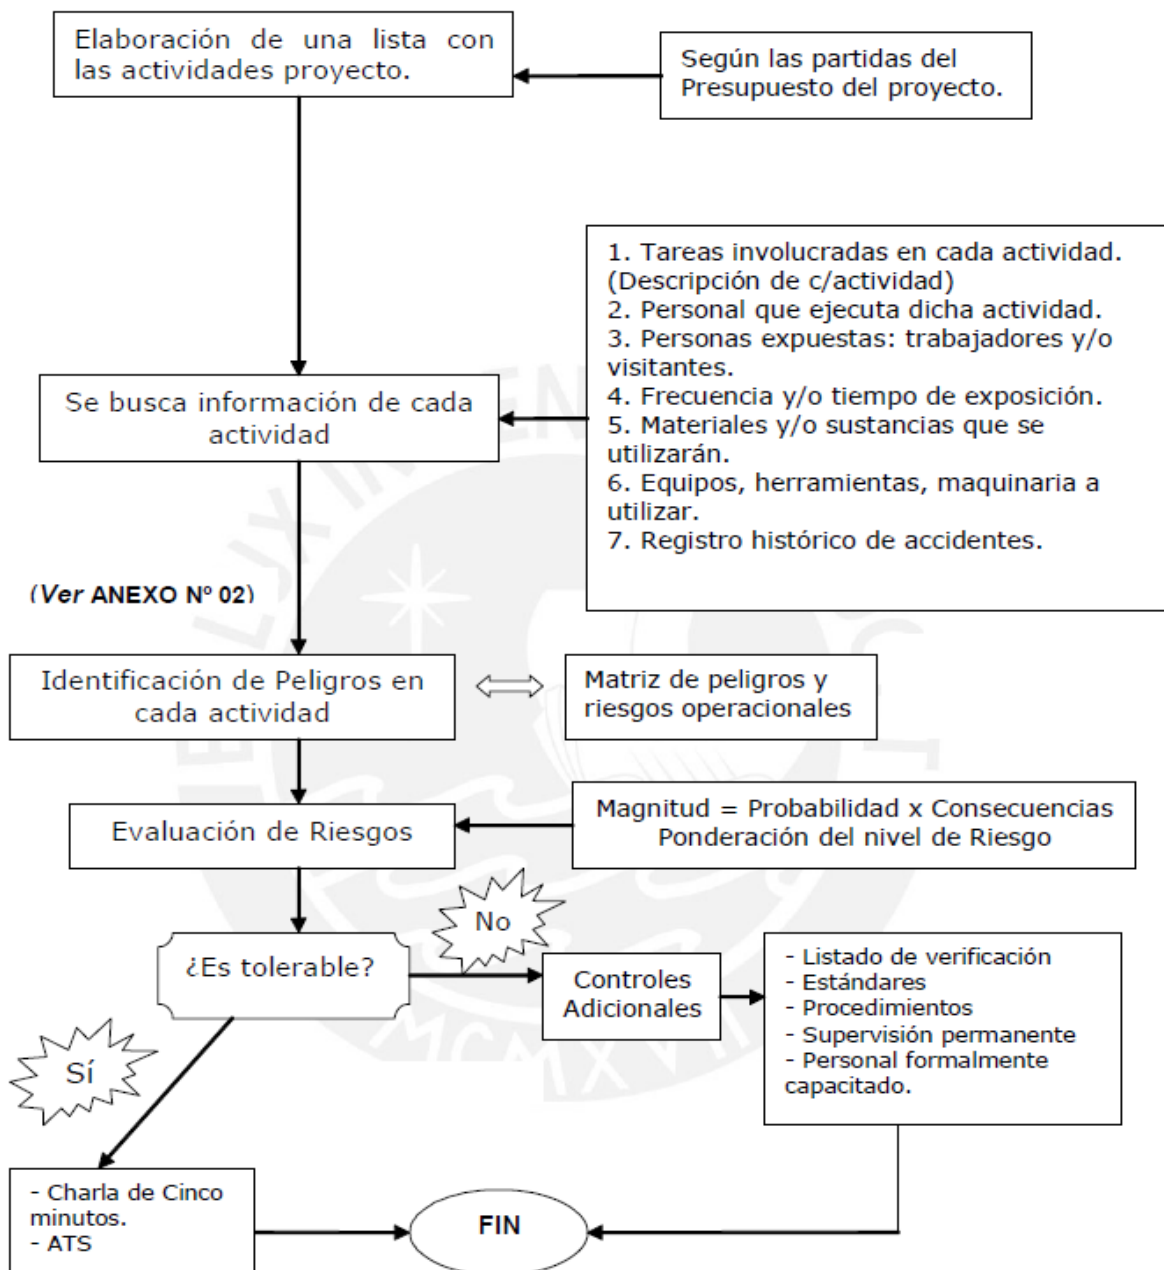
Elaboración de una lista con las actividades proyecto.

Según las partidas del Presupuesto del proyecto.

1. Tareas involucradas en cada actividad. (Descripción de c/actividad)
2. Personal que ejecuta dicha actividad.
3. Personas expuestas: trabajadores y/o visitantes.
4. Frecuencia y/o tiempo de exposición.
5. Materiales y/o sustancias que se utilizarán.
6. Equipos, herramientas, maquinaria a utilizar.
7. Registro histórico de accidentes.

Se busca información de cada actividad

(Ver ANEXO Nº 02)

Identificación de Peligros en cada actividad

Matriz de peligros y riesgos operacionales

Evaluación de Riesgos

Magnitud = Probabilidad x Consecuencias
Ponderación del nivel de Riesgo

No

¿Es tolerable?

Controles Adicionales

- Listado de verificación
- Estándares
- Procedimientos
- Supervisión permanente
- Personal formalmente capacitado.

Sí

- Charla de Cinco minutos.
- ATS

FIN